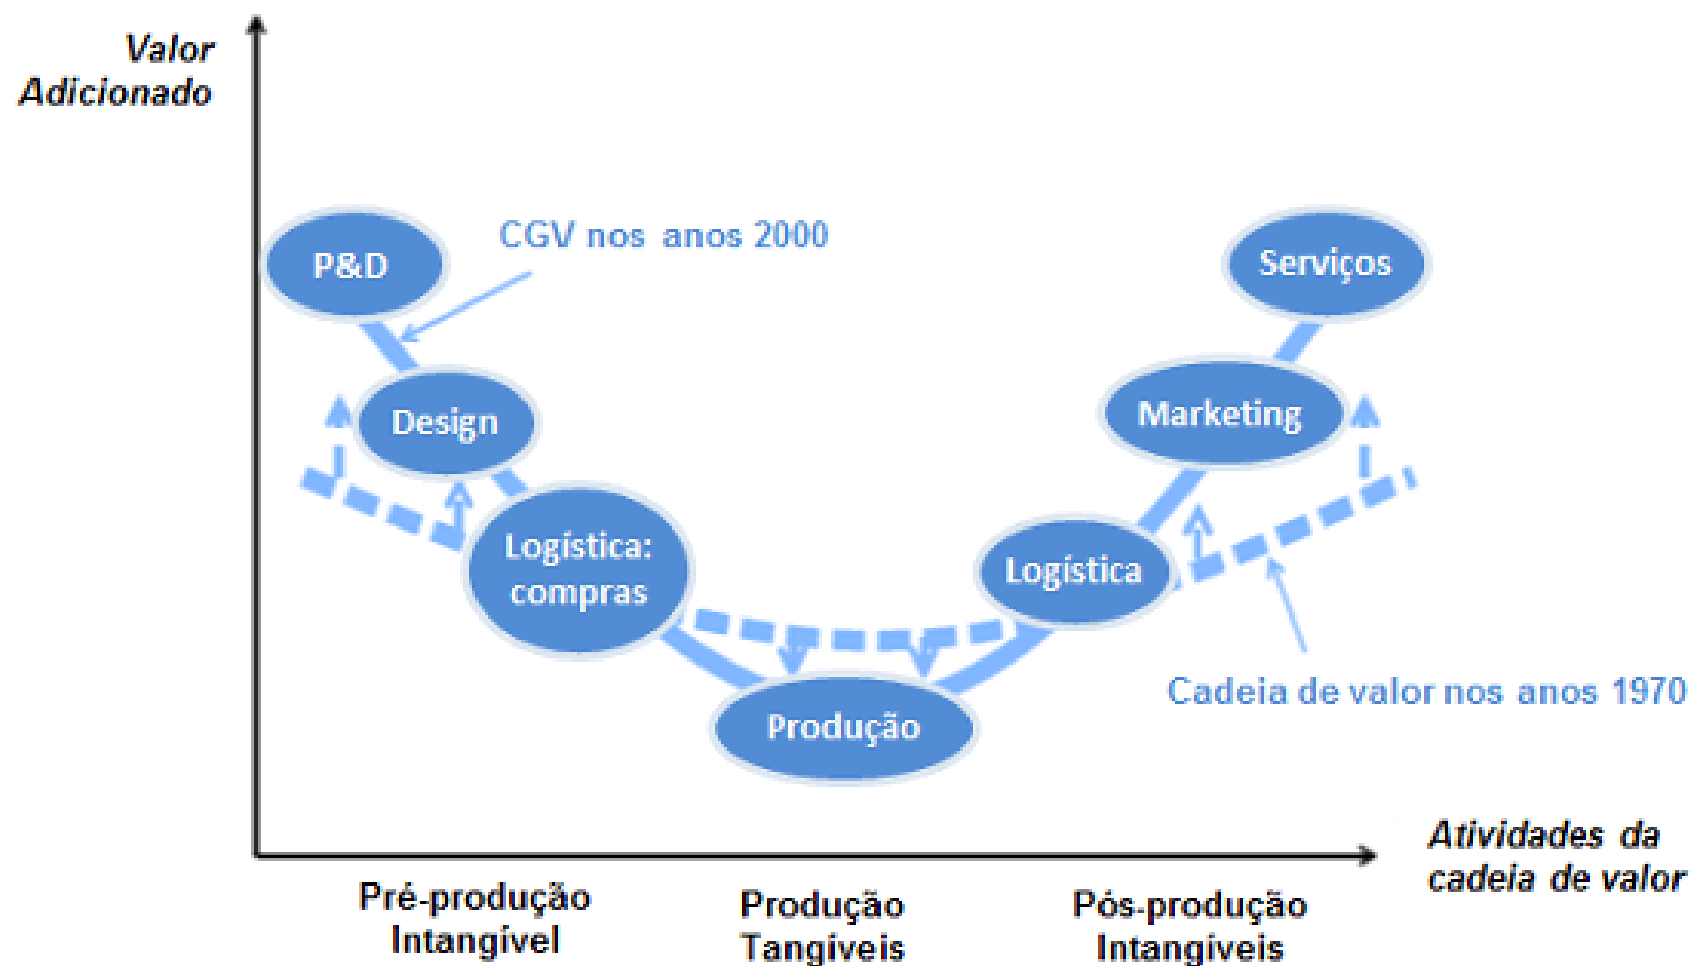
Valor
Adicionado

CGV nos anos 2000

P&D

Serviços

Design

Marketing

Logística:
compras

Logística

Produção

Cadeia de valor nos anos 1970

Atividades da
cadeia de valor

Pré-produção
Intangível

Produção
Tangíveis

Pós-produção
Intangíveis